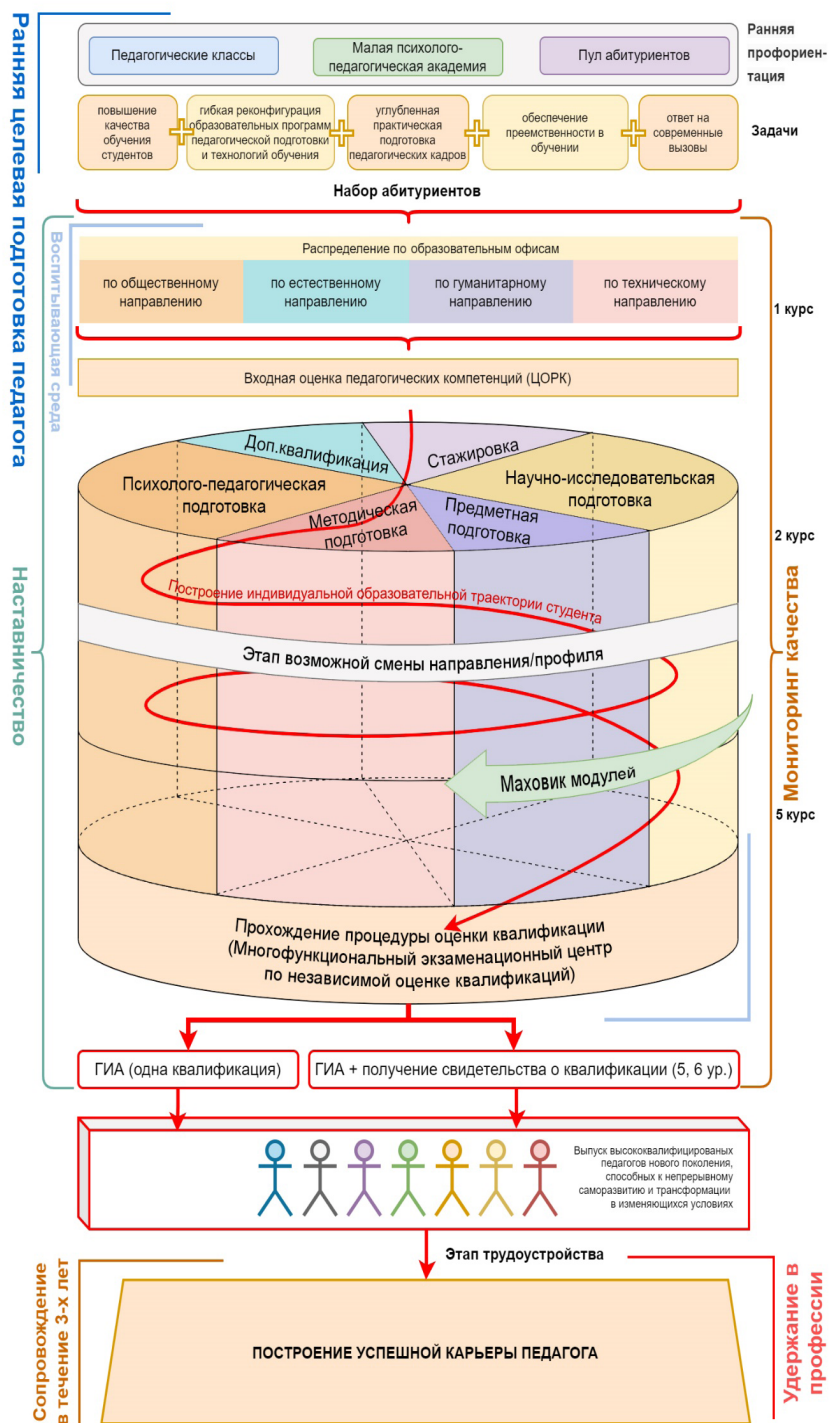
Ранняя целевая подготовка педагога

Педагогические классы

Малая психолого-педагогическая академия

Пул абитуриентов

Ранняя профориентация

повышение качества обучения студентов

гибкая реконфигурация образовательных программ педагогической подготовки и технологий обучения

углубленная практическая подготовка педагогических кадров

обеспечение преемственности в обучении

ответ на современные вызовы

Задачи

Набор абитуриентов

Воспитывающая среда

Распределение по образовательным офисам

| по общественному направлению | по естественному направлению | по гуманитарному направлению | по техническому направлению |
|---|---|---|---|

1 курс

Входная оценка педагогических компетенций (ЦОРК)

Доп.квалификация

Стажировка

Психолого-педагогическая подготовка

Научно-исследовательская подготовка

Методическая подготовка

Предметная подготовка

2 курс

Построение индивидуальной образовательной траектории студента

Наставничество

Этап возможной смены направления/профиля

Мониторинг качества

Маховик модулей

5 курс

Прохождение процедуры оценки квалификации (Многофункциональный экзаменационный центр по независимой оценке квалификаций)

ГИА (одна квалификация)

ГИА + получение свидетельства о квалификации (5, 6 ур.)

Выпуск высококвалифицированых педагогов нового поколения, способных к непрерывному саморазвитию и трансформации в изменяющихся условиях

Этап трудоустройства

Сопровождение в течение 3-х лет

ПОСТРОЕНИЕ УСПЕШНОЙ КАРЬЕРЫ ПЕДАГОГА

Удержание в профессии